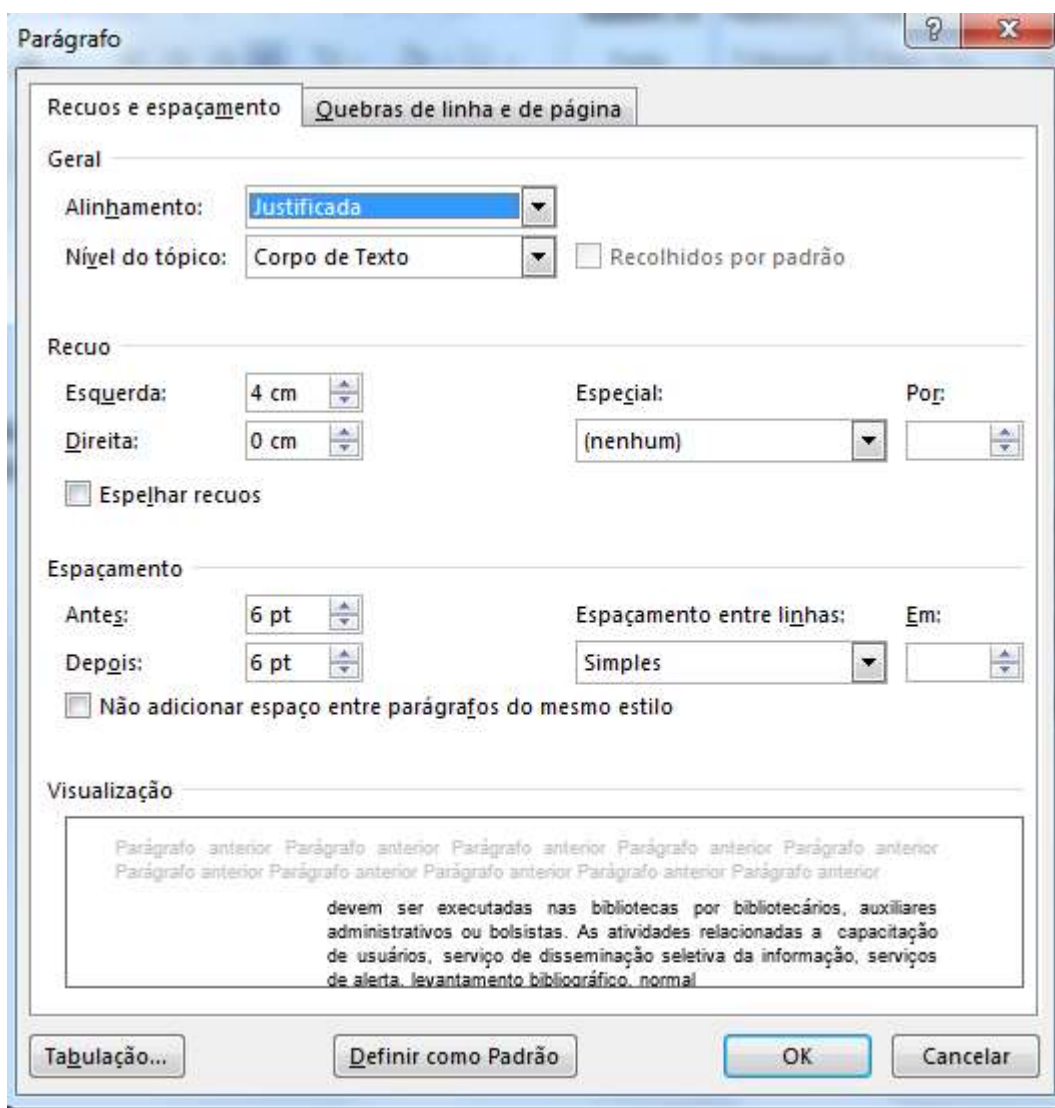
Parágrafo

Recuos e espaçamento | Quebras de linha e de página

Geral

Alinhamento: Justificada

Nível do tópico: Corpo de Texto

Recolhidos por padrão

Recuo

Esquerda: 4 cm

Direita: 0 cm

Especial:

(nenhum)

Por:

Espelhar recuos

Espaçamento

Antes: 6 pt

Depois: 6 pt

Espaçamento entre linhas:

Simples

Em:

Não adicionar espaço entre parágrafos do mesmo estilo

Visualização

Parágrafo anterior Parágrafo anterior Parágrafo anterior Parágrafo anterior Parágrafo anterior Parágrafo anterior Parágrafo anterior Parágrafo anterior Parágrafo anterior Parágrafo anterior

devem ser executadas nas bibliotecas por bibliotecários, auxiliares administrativos ou bolsistas. As atividades relacionadas a capacitação de usuários, serviço de disseminação seletiva da informação, serviços de alerta, levantamento bibliográfico, normal

Tabulação... | Definir como Padrão | OK | Cancelar